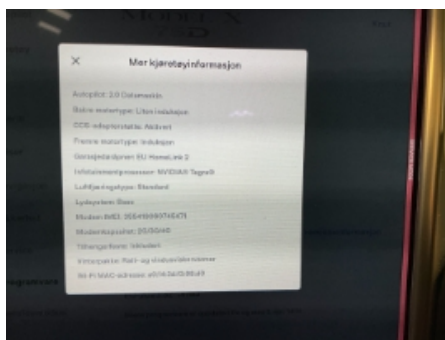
×
Mer kjøretøyinformasjon

Autopilot: 3.0 Datamaskin
Bakre motortype: Uten induksjon
CCS-adapterstatus: Aktivert
Fremre motortype: Induksjon
Garasjeåpner: EU HomeLink 2
Infotainmentprosessor: NVIDIA® Tegra®
Luftfjæringstype: Standard
Lydsystem: Bass
Modem IMEI: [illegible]
Modemkonsoll: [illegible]
Tilhengerfeste: Ikke aktivert
Vinduer: Flerlags vindusvinduer
Wi-Fi MAC-adresse: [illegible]